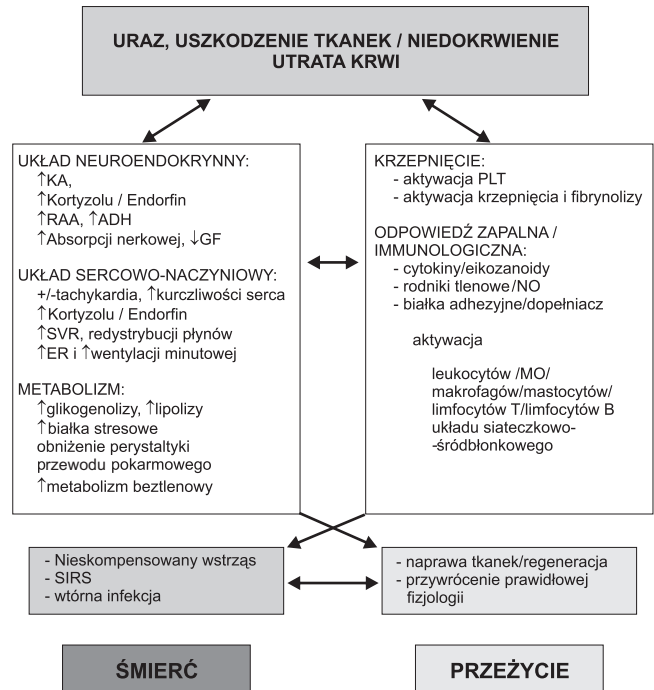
URAZ, USZKODZENIE TKANEK / NIEDOKRWIENIE UTRATA KRWI

UKŁAD NEUROENDOKRYNNY:
↑KA,
↑Kortyzolu / Endorfin
↑RAA, ↑ADH
↑Absorpcji nerkowej, ↓GF

UKŁAD SERCOWO-NACZYNIOWY:
+/-tachykardia, ↑kurczliwości serca
↑Kortyzolu / Endorfin
↑SVR, redystrybucji płynów
↑ER i ↑wentylacji minutowej

METABOLIZM:
↑glikogenolizy, ↑lipolizy
↑białka stresowe
obniżenie perystaltyki przewodu pokarmowego
↑metabolizm beztlenowy

KRZEPNIĘCIE:
- aktywacja PLT
- aktywacja krzepnięcia i fibrynolizy

ODPOWIEDŹ ZAPALNA / IMMUNOLOGICZNA:
- cytokiny/eikozanoidy
- rodniki tlenowe/NO
- białka adhezyjne/dopełniacz

aktywacja

leukocytów /MO/ makrofagów/mastocytów/ limfocytów T/limfocytów B układu siateczkowo-śródbłonkowego

- Nieskompensowany wstrząs
- SIRS
- wtórna infekcja

- naprawa tkanek/regeneracja
- przywrócenie prawidłowej fizjologii

ŚMIERĆ

PRZEŻYCIE